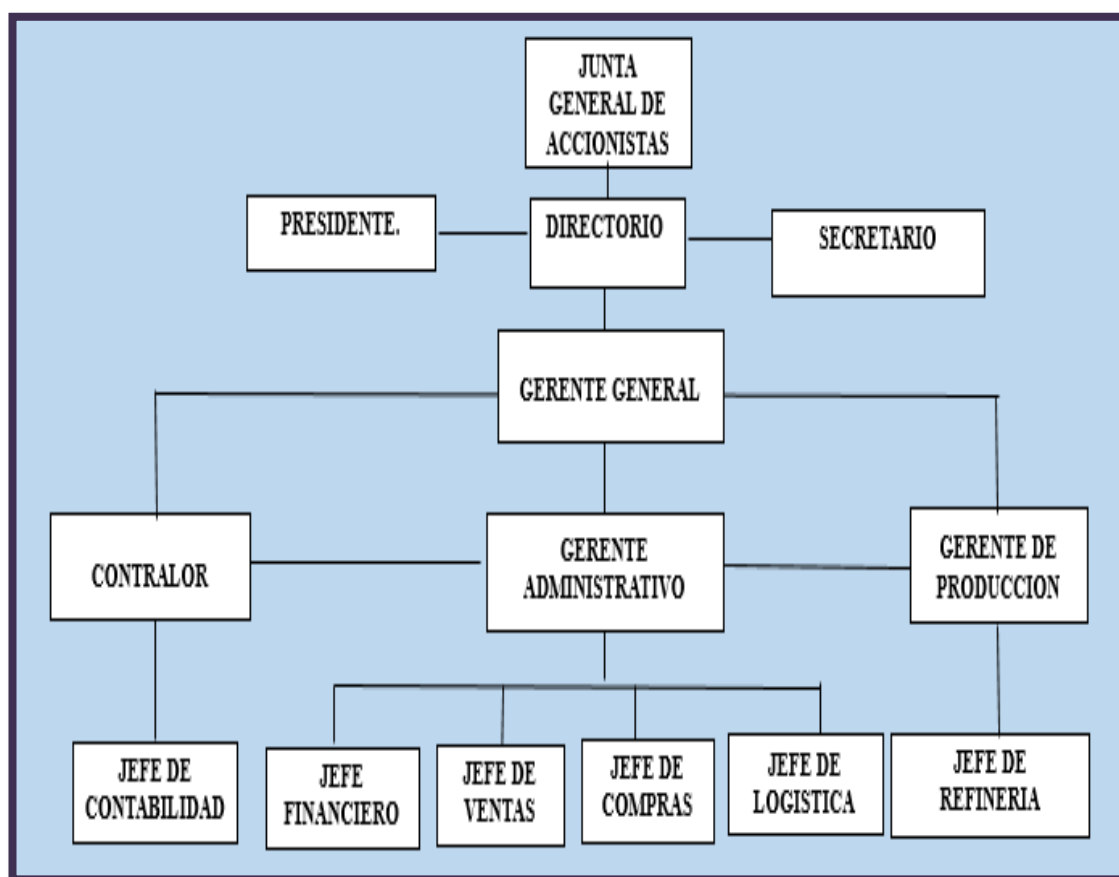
JUNTA GENERAL DE ACCIONISTAS

PRESIDENTE.

DIRECTORIO

SECRETARIO

GERENTE GENERAL

CONTRALOR

GERENTE ADMINISTRATIVO

GERENTE DE PRODUCCION

JEFE DE CONTABILIDAD

JEFE FINANCIERO

JEFE DE VENTAS

JEFE DE COMPRAS

JEFE DE LOGISTICA

JEFE DE REFINERIA